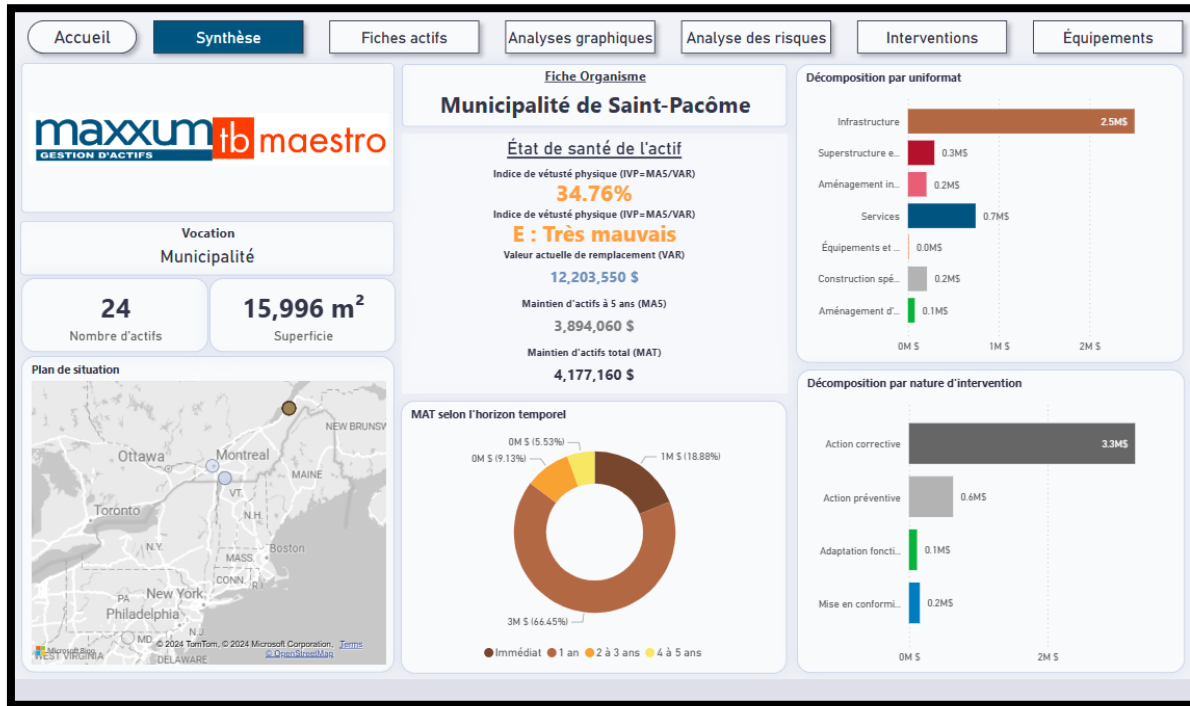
Accueil | Synthèse | Fiches actifs | Analyses graphiques | Analyse des risques | Interventions | Équipements

maxxum GESTION D'ACTIFS tb maestro

Vocation
Municipalité

24
Nombre d'actifs

15,996 m²
Superficie

Plan de situation

NEW BRUNSW
Ottawa
Montreal
MAINE
VT.
Toronto
N.H.
N.Y.
Boston
MASS.
CONN.
New York
Philadelphia
MD
WEST VIRGINIA
DELAWARE
Microsoft Bing
© 2024 TomTom, © 2024 Microsoft Corporation, Terms
© OpenStreetMap

Fiche Organisme
Municipalité de Saint-Pacôme

État de santé de l'actif
Indice de vétusté physique (IVP=MA5/VAR)
34.76%
Indice de vétusté physique (IVP=MA5/VAR)
E : Très mauvais
Valeur actuelle de remplacement (VAR)
12,203,550 $
Maintien d'actifs à 5 ans (MA5)
3,894,060 $
Maintien d'actifs total (MAT)
4,177,160 $

MAT selon l'horizon temporel
0M $ (5.53%)
0M $ (9.13%)
1M $ (18.88%)
3M $ (66.45%)
Immédiat 1 an 2 à 3 ans 4 à 5 ans

Décomposition par uniformat
Infrastructure 2.5M$
Superstructure e... 0.3M$
Aménagement in... 0.2M$
Services 0.7M$
Équipements et ... 0.0M$
Construction spé... 0.2M$
Aménagement d'... 0.1M$
0M $ 1M $ 2M $

Décomposition par nature d'intervention
Action corrective 3.3M$
Action préventive 0.6M$
Adaptation foncti... 0.1M$
Mise en conformi... 0.2M$
0M $ 2M $